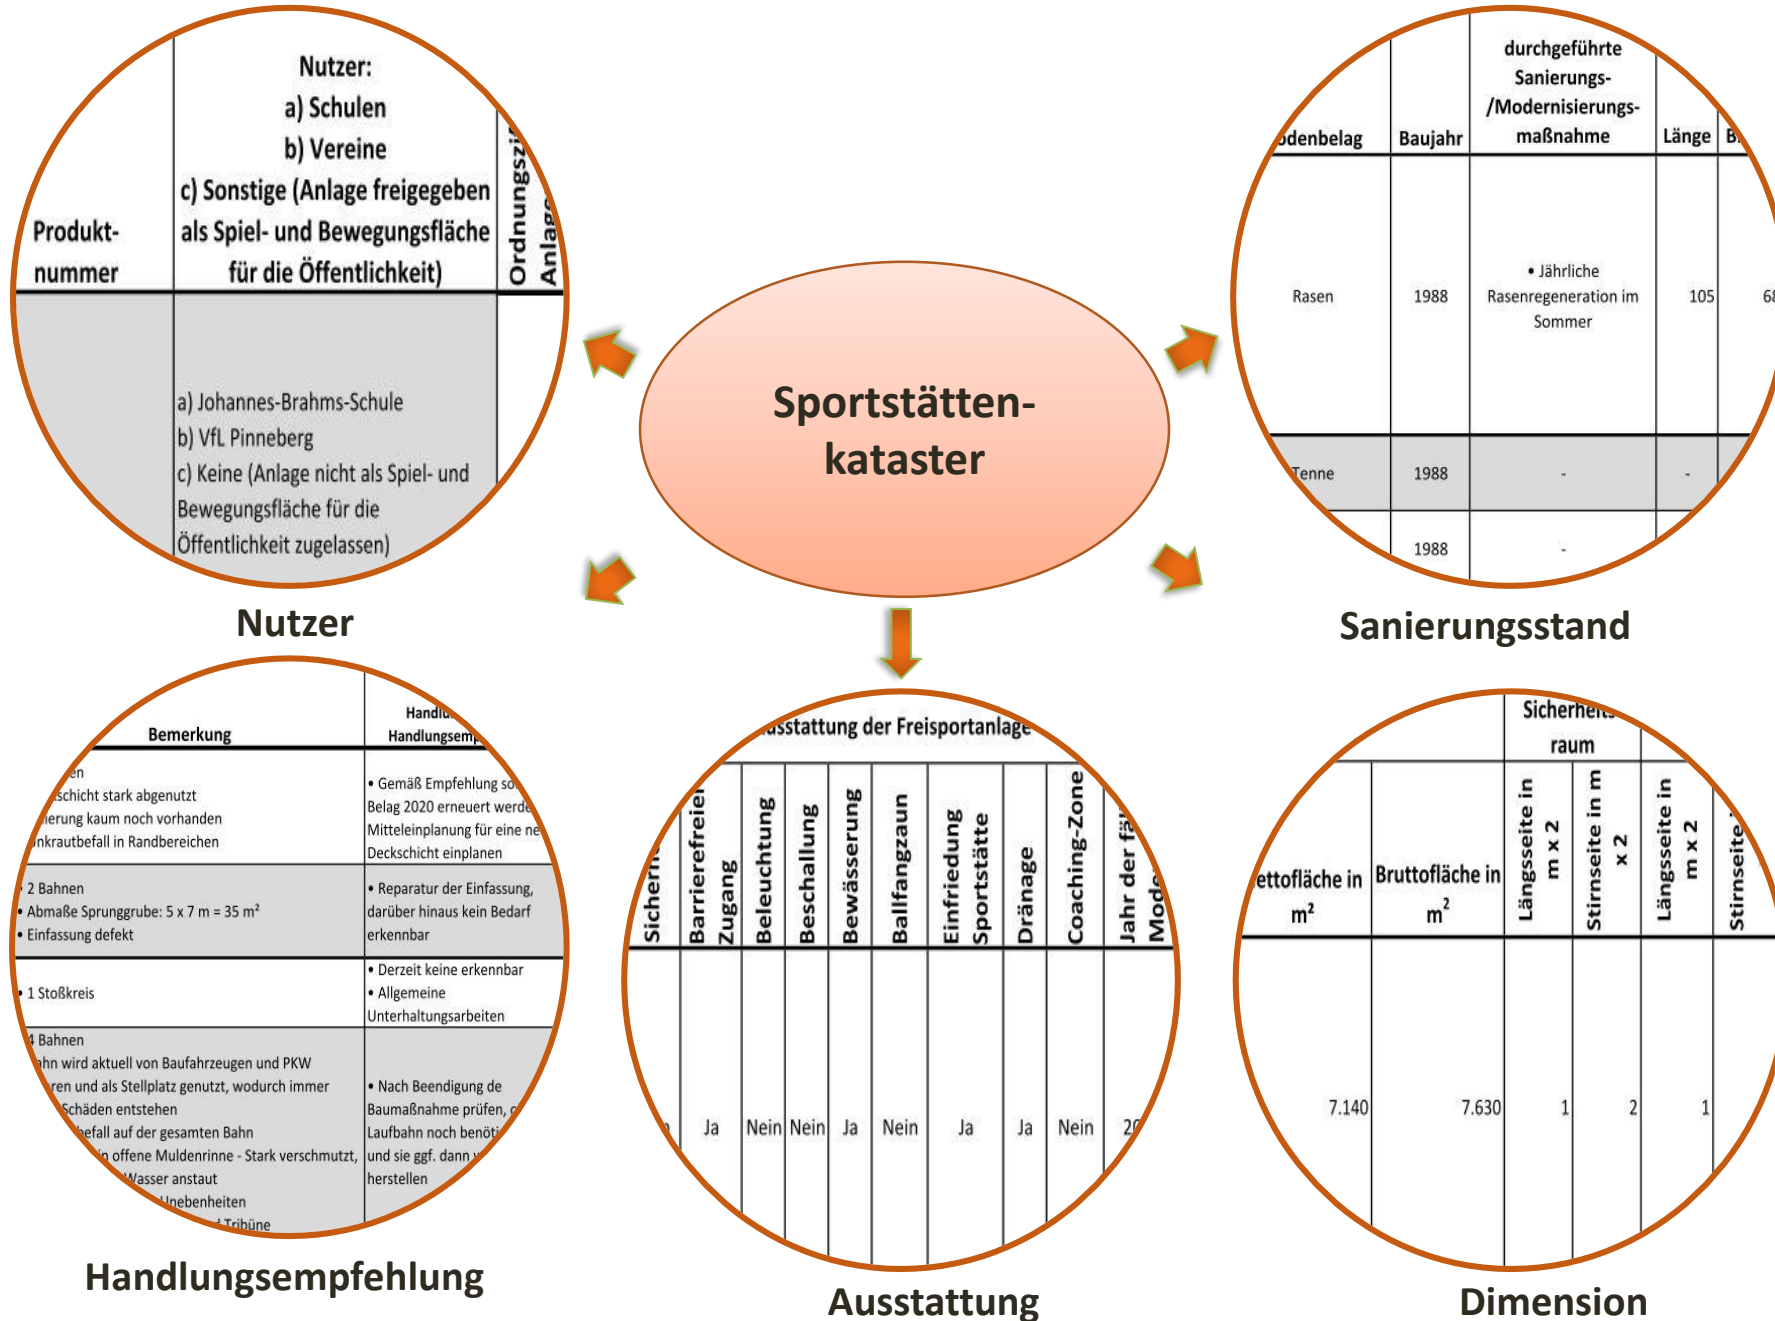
Sportstätten-kataster

| Produkt-nummer | Nutzer: a) Schulen b) Vereine c) Sonstige (Anlage freigegeben als Spiel- und Bewegungsfläche für die Öffentlichkeit) | Ordnungszi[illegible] Anlag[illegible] |
|---|---|---|
| | a) Johannes-Brahms-Schule b) VfL Pinneberg c) Keine (Anlage nicht als Spiel- und Bewegungsfläche für die Öffentlichkeit zugelassen) | |

Nutzer

| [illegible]odenbelag | Baujahr | durchgeführte Sanierungs-/Modernisierungsmaßnahme | Länge | B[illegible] |
|---|---|---|---|---|
| Rasen | 1988 | • Jährliche Rasenregeneration im Sommer | 105 | 68 |
| Tenne | 1988 | - | - | |
| | 1988 | - | | |

Sanierungsstand

| Bemerkung | Handlu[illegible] Handlungsemp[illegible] |
|---|---|
| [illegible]en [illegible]schicht stark abgenutzt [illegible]ierung kaum noch vorhanden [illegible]nkrautbefall in Randbereichen | • Gemäß Empfehlung so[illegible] Belag 2020 erneuert werde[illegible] Mitteleinplanung für eine ne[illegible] Deckschicht einplanen |
| • 2 Bahnen • Abmaße Sprunggrube: 5 x 7 m = 35 m² • Einfassung defekt | • Reparatur der Einfassung, darüber hinaus kein Bedarf erkennbar |
| • 1 Stoßkreis | • Derzeit keine erkennbar • Allgemeine Unterhaltungsarbeiten |
| 4 Bahnen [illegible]hn wird aktuell von Baufahrzeugen und PKW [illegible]ren und als Stellplatz genutzt, wodurch immer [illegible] Schäden entstehen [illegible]befall auf der gesamten Bahn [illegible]n offene Muldenrinne - Stark verschmutzt, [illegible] Wasser anstaut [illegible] Unebenheiten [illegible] Tribüne | • Nach Beendigung de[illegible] Baumaßnahme prüfen, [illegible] Laufbahn noch benöti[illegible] und sie ggf. dann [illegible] herstellen |

Handlungsempfehlung

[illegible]usstattung der Freisportanlage

| Sicher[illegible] | Barrierefreier Zugang | Beleuchtung | Beschallung | Bewässerung | Ballfangzaun | Einfriedung Sportstätte | Dränage | Coaching-Zone | Jahr der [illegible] Mod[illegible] |
|---|---|---|---|---|---|---|---|---|---|
| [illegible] | Ja | Nein | Nein | Ja | Nein | Ja | Ja | Nein | 20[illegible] |

Ausstattung

| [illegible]ettofläche in m² | Bruttofläche in m² | Sicherheitsraum Längsseite in m x 2 | Stirnseite in m x 2 | Längsseite in m x 2 | Stirnseite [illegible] |
|---|---|---|---|---|---|
| 7.140 | 7.630 | 1 | 2 | 1 | |

Dimension